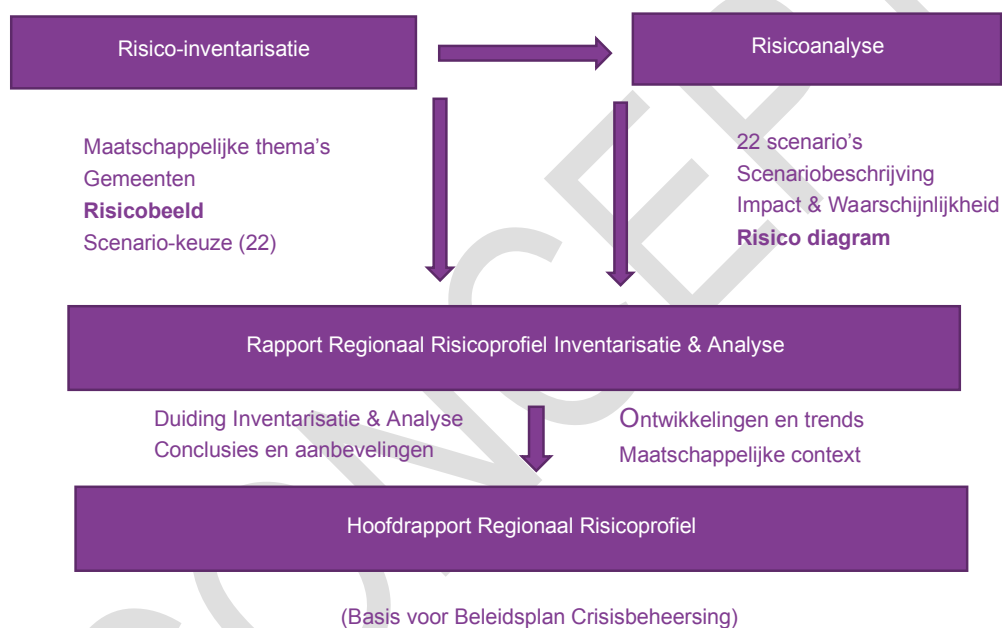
Risico-inventarisatie

Risicoanalyse

Maatschappelijke thema's
Gemeenten
**Risicobeeld**
Scenario-keuze (22)

22 scenario's
Scenariobeschrijving
Impact & Waarschijnlijkheid
**Risico diagram**

Rapport Regionaal Risicoprofiel Inventarisatie & Analyse

Duiding Inventarisatie & Analyse
Conclusies en aanbevelingen

Ontwikkelingen en trends
Maatschappelijke context

Hoofdrapport Regionaal Risicoprofiel

(Basis voor Beleidsplan Crisisbeheersing)

CONCEPT